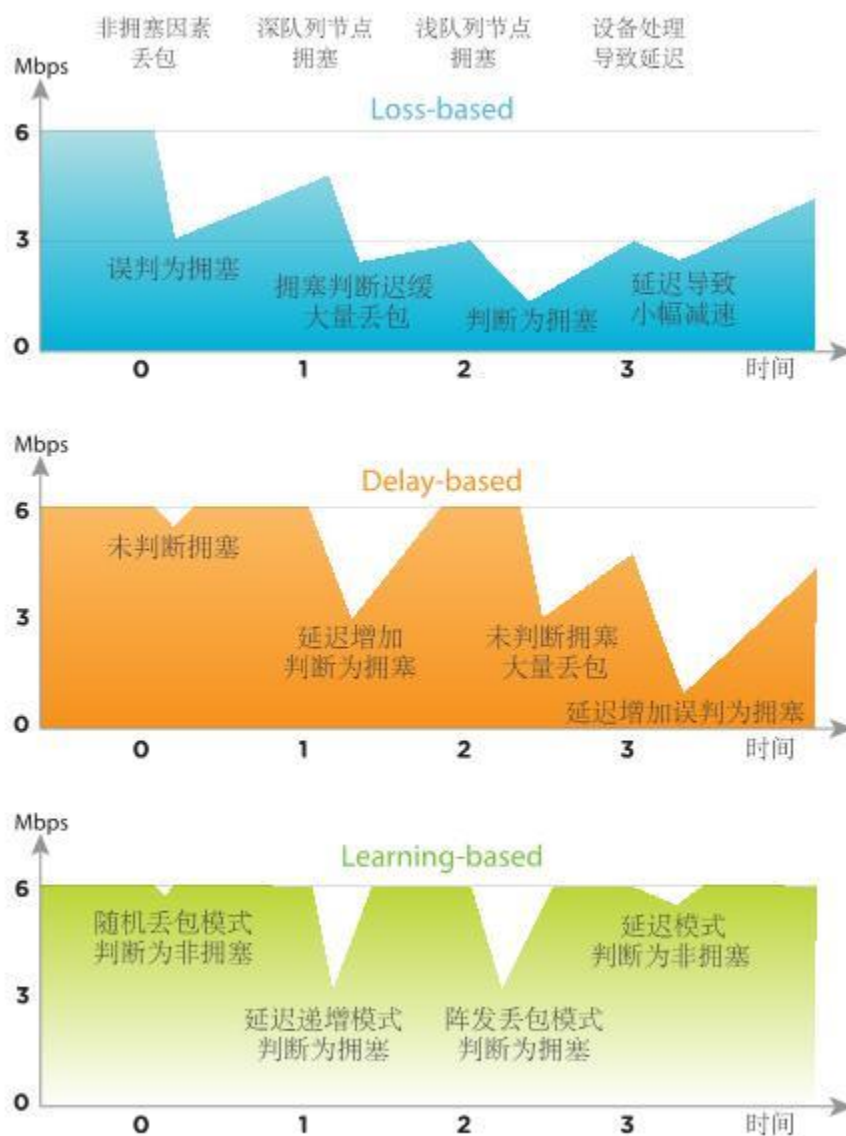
非拥塞因素丢包

深队列节点拥塞

浅队列节点拥塞

设备处理导致延迟

Mbps

Loss-based

6

3

0

误判为拥塞

拥塞判断迟缓大量丢包

判断为拥塞

延迟导致小幅减速

0 1 2 3 时间

Mbps

Delay-based

6

3

0

未判断拥塞

延迟增加判断为拥塞

未判断拥塞大量丢包

延迟增加误判为拥塞

0 1 2 3 时间

Mbps

Learning-based

6

3

0

随机丢包模式判断为非拥塞

延迟递增模式判断为拥塞

阵发丢包模式判断为拥塞

延迟模式判断为非拥塞

0 1 2 3 时间